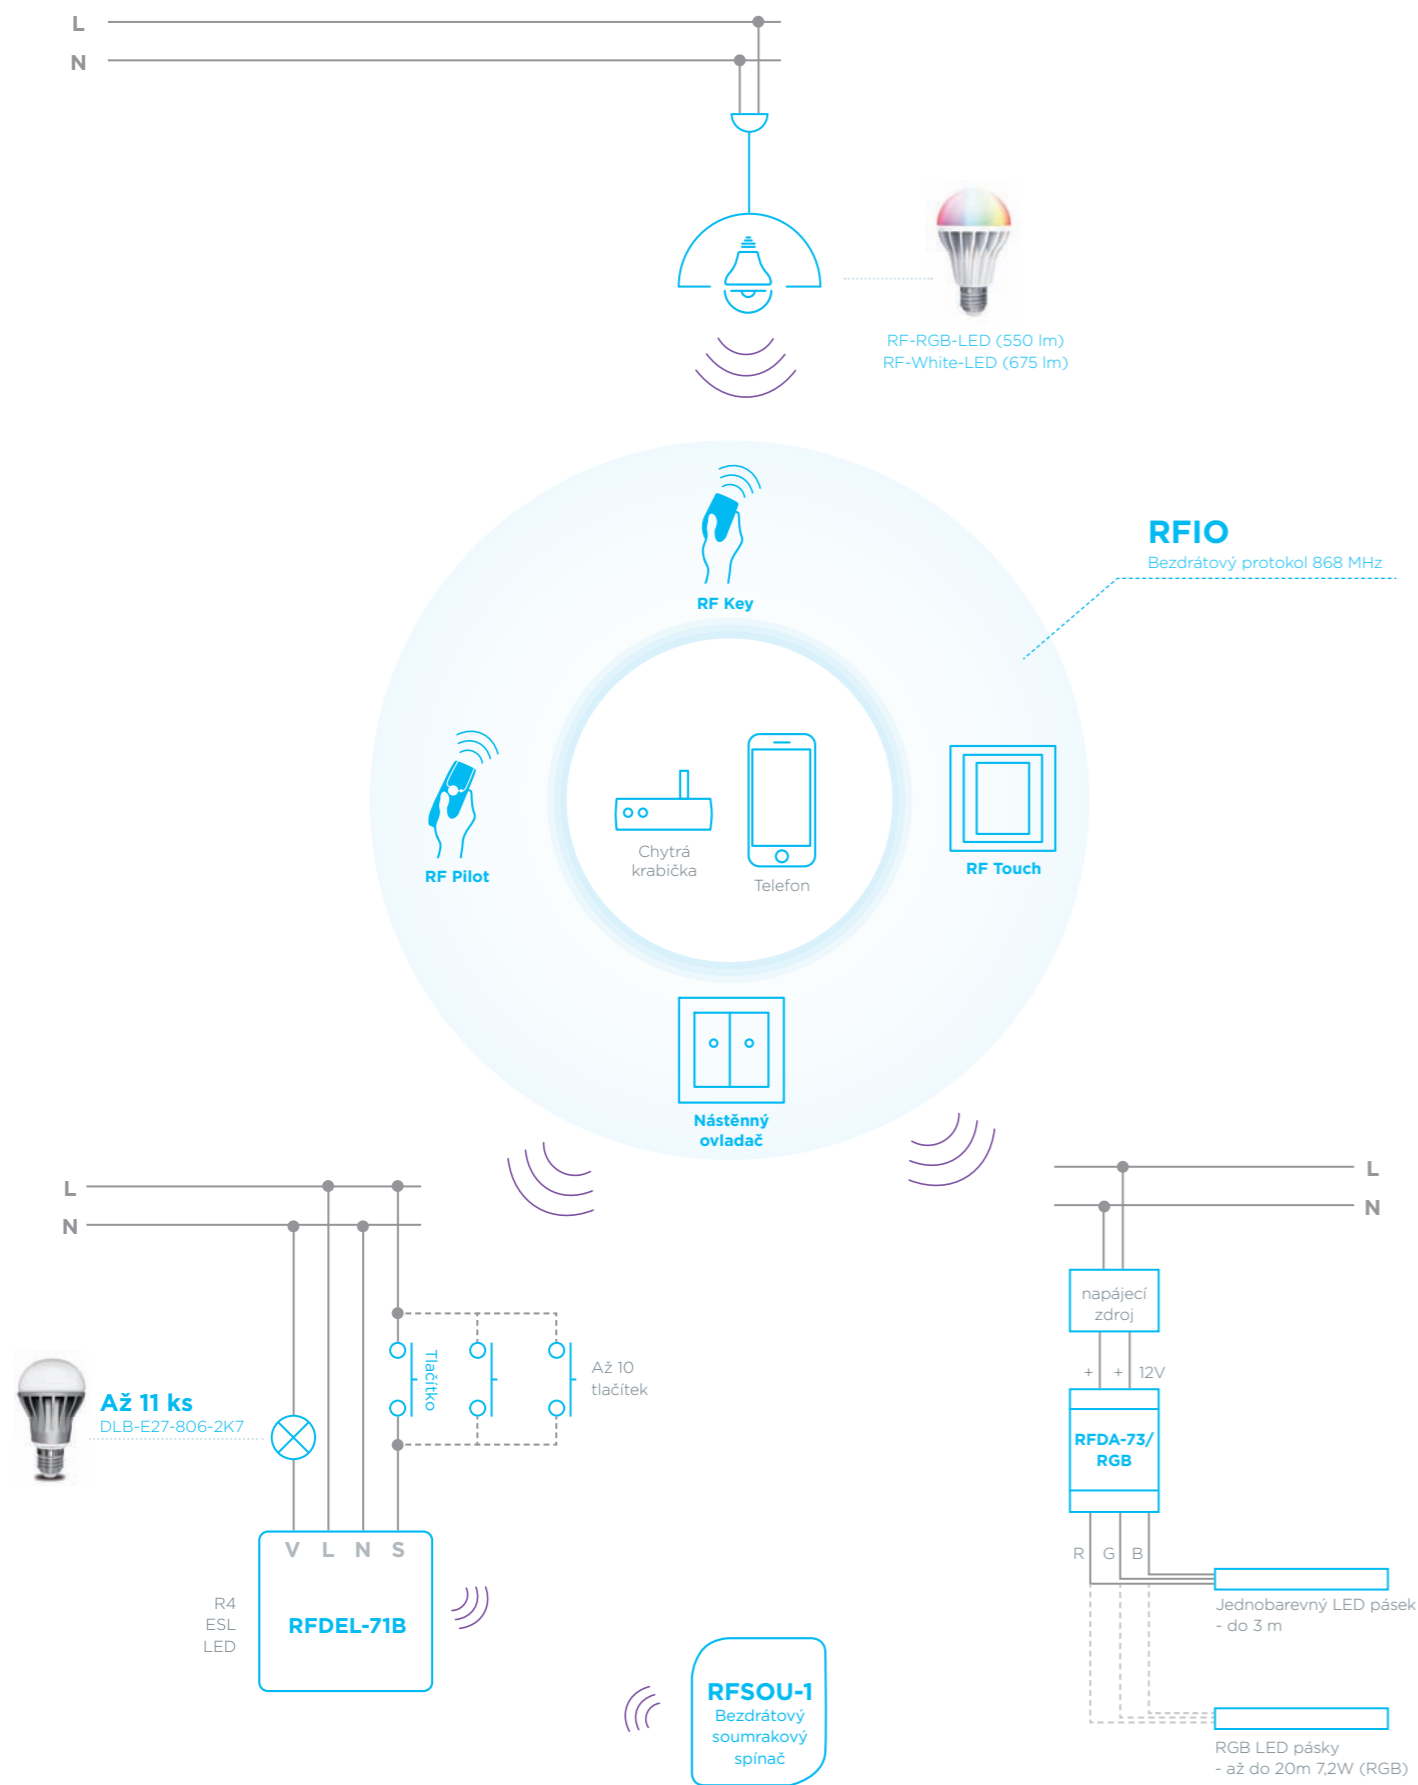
L
N

RF-RGB-LED (550 lm)
RF-White-LED (675 lm)

RFIO
Bezdrátový protokol 868 MHz

RF Key

RF Pilot

Chytrá krabička

Telefon

RF Touch

Nástěnný ovladač

L
N

Tlačítko

Až 10 tlačítek

Až 11 ks
DLB-E27-806-2K7

V L N S

R4
ESL
LED

RFDEL-71B

RFSOU-1
Bezdrátový soumrakový spínač

L
N

napájecí zdroj

+ + 12V

RFDA-73/ RGB

R G B

Jednobarevný LED pásek - do 3 m

RGB LED pásky - až do 20m 7,2W (RGB)